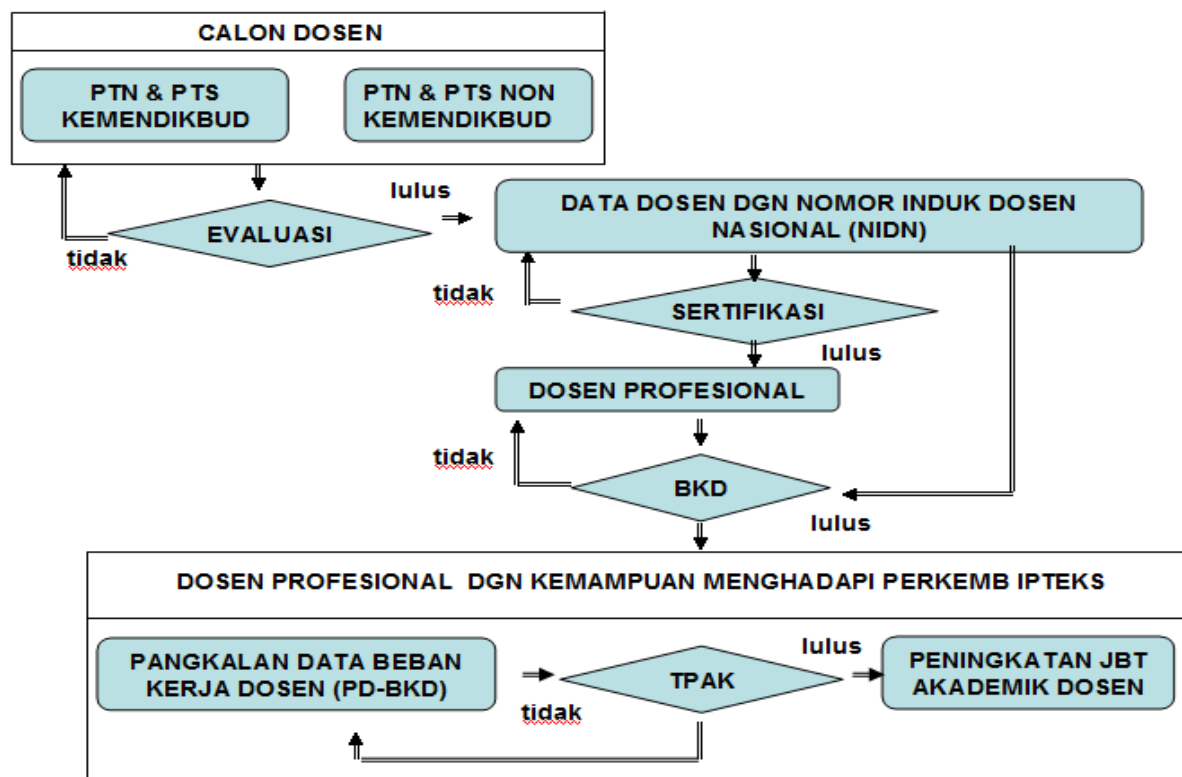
CALON DOSEN

PTN & PTS KEMENDIKBUD

PTN & PTS NON KEMENDIKBUD

EVALUASI

tidak

lulus

DATA DOSEN DGN NOMOR INDUK DOSEN NASIONAL (NIDN)

tidak

SERTIFIKASI

lulus

DOSEN PROFESIONAL

tidak

BKD

lulus

DOSEN PROFESIONAL DGN KEMAMPUAN MENGHADAPI PERKEMB IPTEKS

PANGKALAN DATA BEBAN KERJA DOSEN (PD-BKD)

TPAK

lulus

tidak

PENINGKATAN JBT AKADEMIK DOSEN